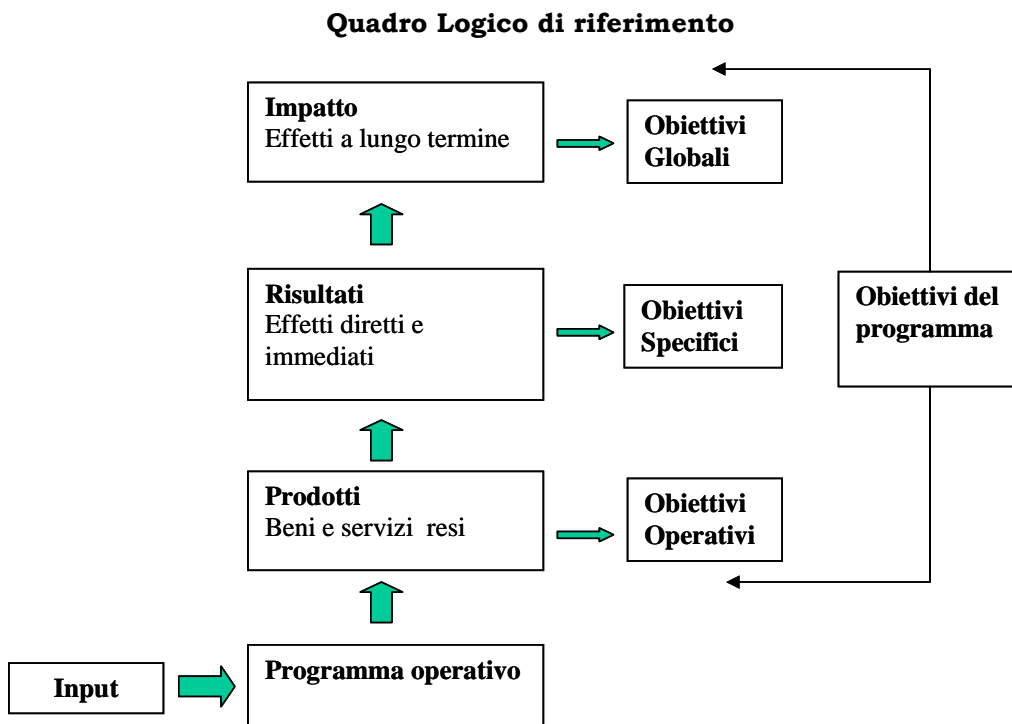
**Quadro Logico di riferimento**

**Impatto**
Effetti a lungo termine

**Obiettivi Globali**

**Risultati**
Effetti diretti e immediati

**Obiettivi Specifici**

**Obiettivi del programma**

**Prodotti**
Beni e servizi resi

**Obiettivi Operativi**

**Input**

**Programma operativo**